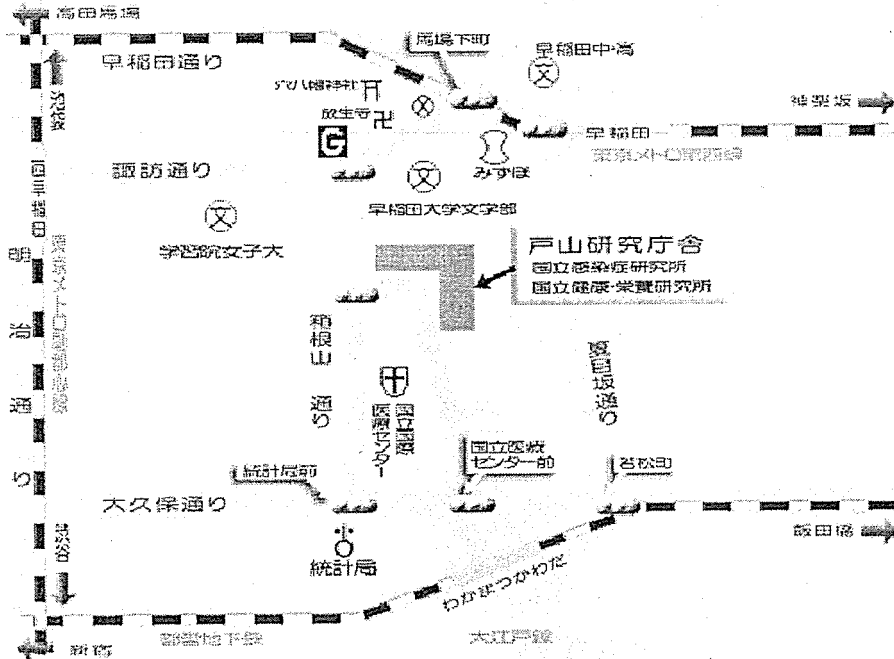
高田馬場

早稲田通り

穴八幡神社

放生寺

馬場下町

早稲田中・高

神楽坂

早稲田

東京メトロ東西線

みずほ

諏訪通り

早稲田大学文学部

学習院女子大

戸山研究庁舎
国立感染症研究所
国立健康・栄養研究所

池袋

西早稲田

東京メトロ副都心線

明治通り

箱根山通り

国立国際医療センター

夏目坂通り

統計局前

国立国際センター前

若松町

大久保通り

統計局

牛込柳町

飯田橋

わかまつかわだ

新宿

都営地下鉄

大江戸線

渋谷